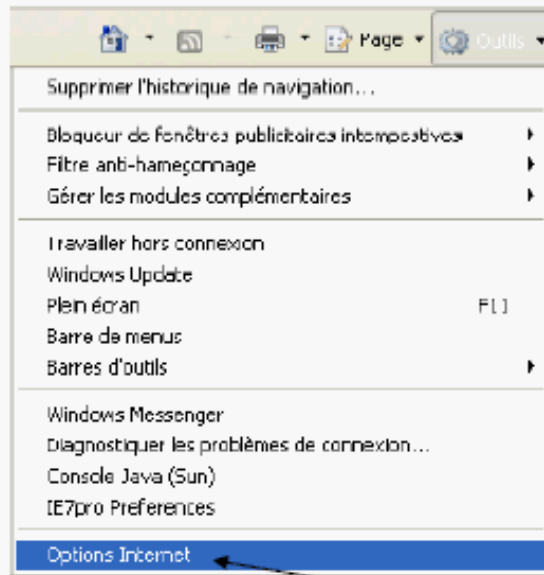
Page ▾ Outils ▾

Supprimer l'historique de navigation...

Bloqueur de fenêtres publicitaires intempestives
Filtre anti-hameçonnage
Gérer les modules complémentaires

Travailler hors connexion
Windows Update
Plein écran F11
Barre de menus
Barres d'outils

Windows Messenger
Diagnostiquer les problèmes de connexion...
Console Java (Sun)
IE7pro Preferences

Options Internet